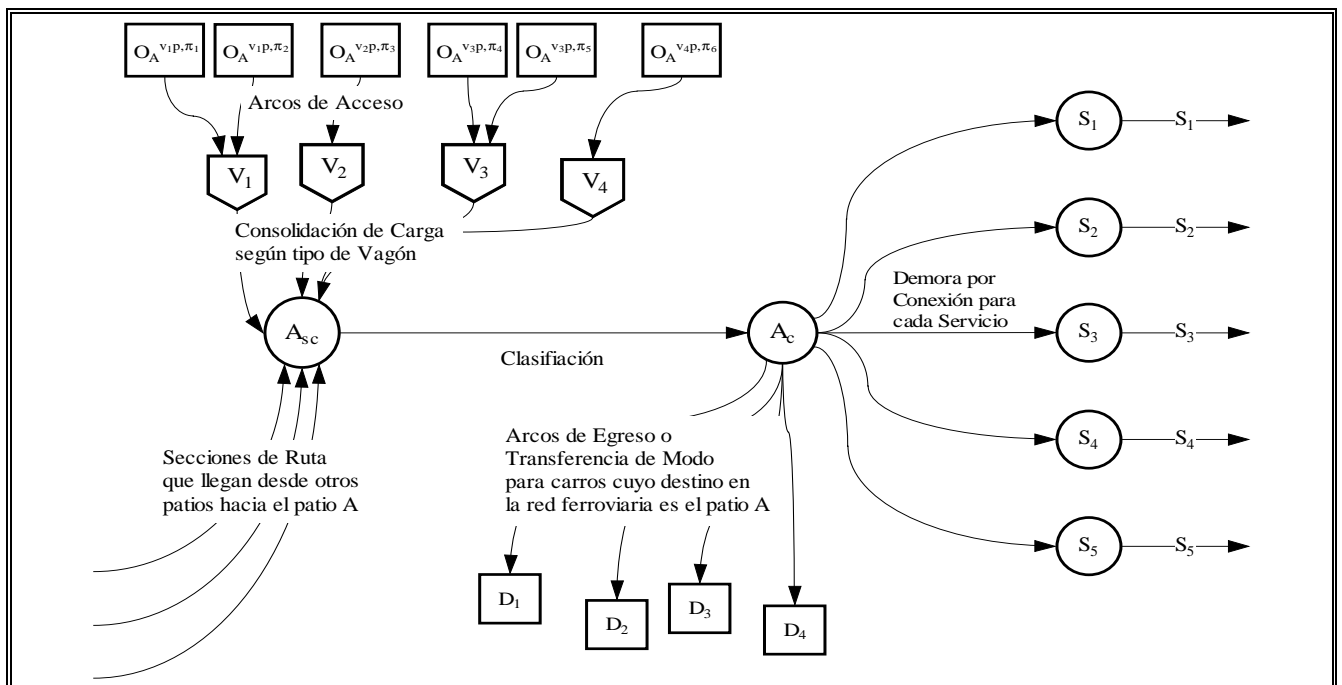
$O_A^{v_1p,\pi_1}$ $O_A^{v_1p,\pi_2}$ $O_A^{v_2p,\pi_3}$ $O_A^{v_3p,\pi_4}$ $O_A^{v_3p,\pi_5}$ $O_A^{v_4p,\pi_6}$

Arcos de Acceso

$V_1$ $V_2$ $V_3$ $V_4$

Consolidación de Carga según tipo de Vagón

$A_{sc}$

Clasifiación

$A_c$

Demora por Conexión para cada Servicio

$S_1$ $S_1$
$S_2$ $S_2$
$S_3$ $S_3$
$S_4$ $S_4$
$S_5$ $S_5$

Secciones de Ruta que llegan desde otros patios hacia el patio A

Arcos de Egreso o Transferencia de Modo para carros cuyo destino en la red ferroviaria es el patio A

$D_1$ $D_2$ $D_3$ $D_4$